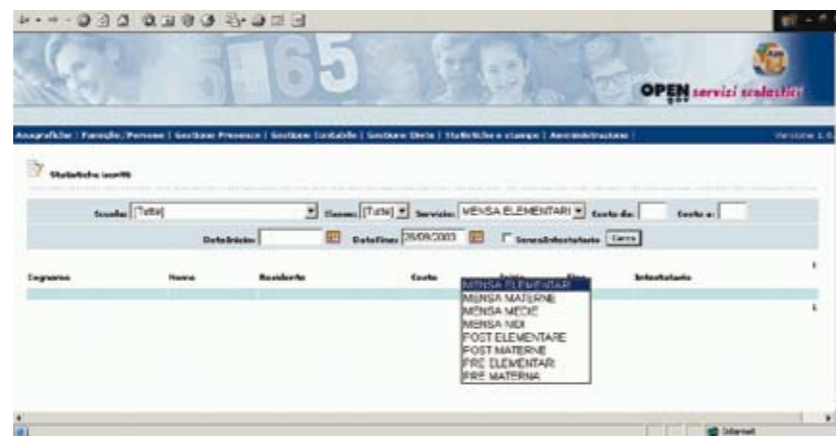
365

OPEN servizi scolastici

Anagrafiche | Famiglie/Persone | Gestione Presenze | Gestione Contabile | Gestione Diete | Statistiche e stampe | Amministrazione |

Versione 1.0

Statistiche iscritti

Scuola: [Tutte]

Classe: [Tutte]

Servizio: MENSA ELEMENTARI

Costo da:

Costo a:

DataInizio:

DataFine: 26/09/2003

SenzaIntestatario

Cerca

Cognome

Nome

Residente

Costo

Inizio

Fine

Intestatario

MENSA ELEMENTARI
MENSA MATERNE
MENSA MEDIE
MENSA NIDI
POST ELEMENTARE
POST MATERNE
PRE ELEMENTARI
PRE MATERNA

Internet